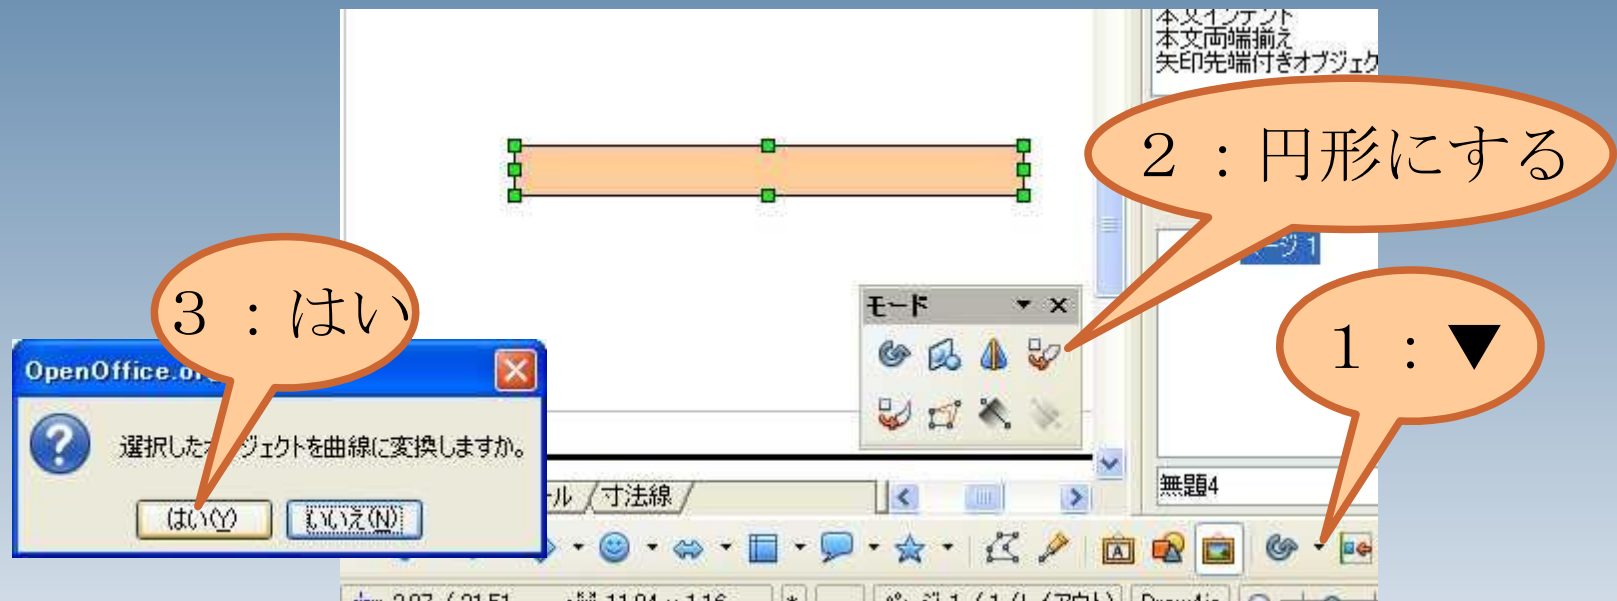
本文インデント
本文両端揃え
矢印先端付きオブジェク

２：円形にする

ページ１

３：はい

OpenOffice.o

選択したオ ジェクトを曲線に変換しますか。

はい(Y)　いいえ(N)

モード

１：▼

ル 寸法線

無題4

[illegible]

ページ 1 / 1 (レイアウト)